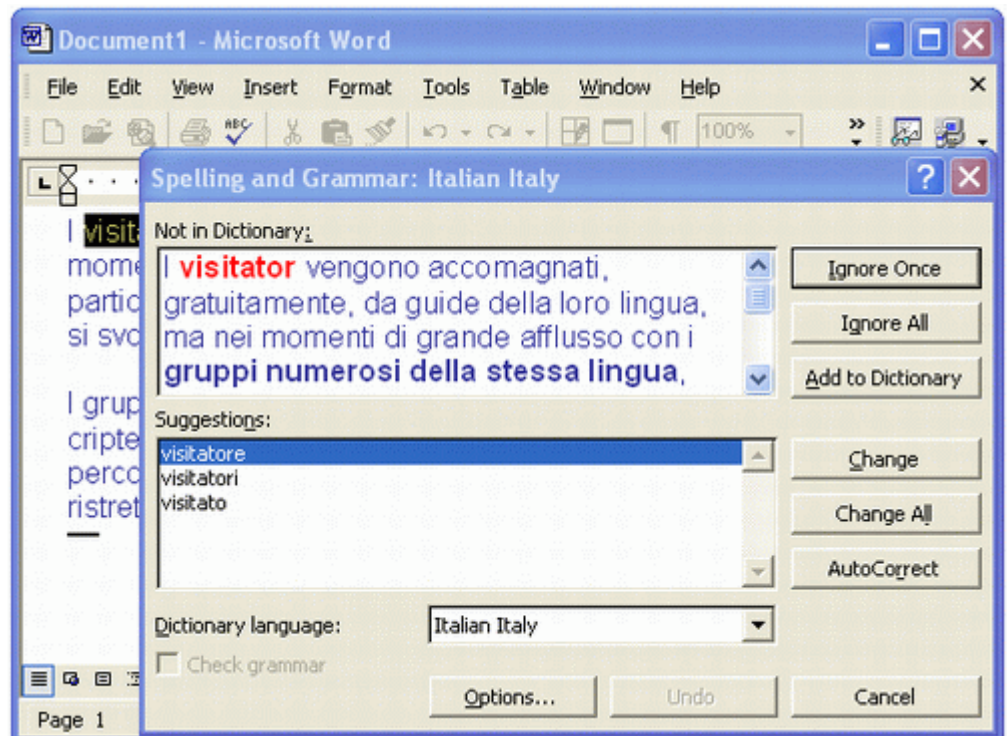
Document1 - Microsoft Word

File Edit View Insert Format Tools Table Window Help

100%

I visit
mome
partic
si svo

I grup
cripte
perco
ristret

Page 1

Spelling and Grammar: Italian Italy

Not in Dictionary:

I visitator vengono accomagnati, gratuitamente, da guide della loro lingua, ma nei momenti di grande afflusso con i gruppi numerosi della stessa lingua,

Ignore Once
Ignore All
Add to Dictionary

Suggestions:

visitatore
visitatori
visitato

Change
Change All
AutoCorrect

Dictionary language: Italian Italy

Check grammar

Options... Undo Cancel